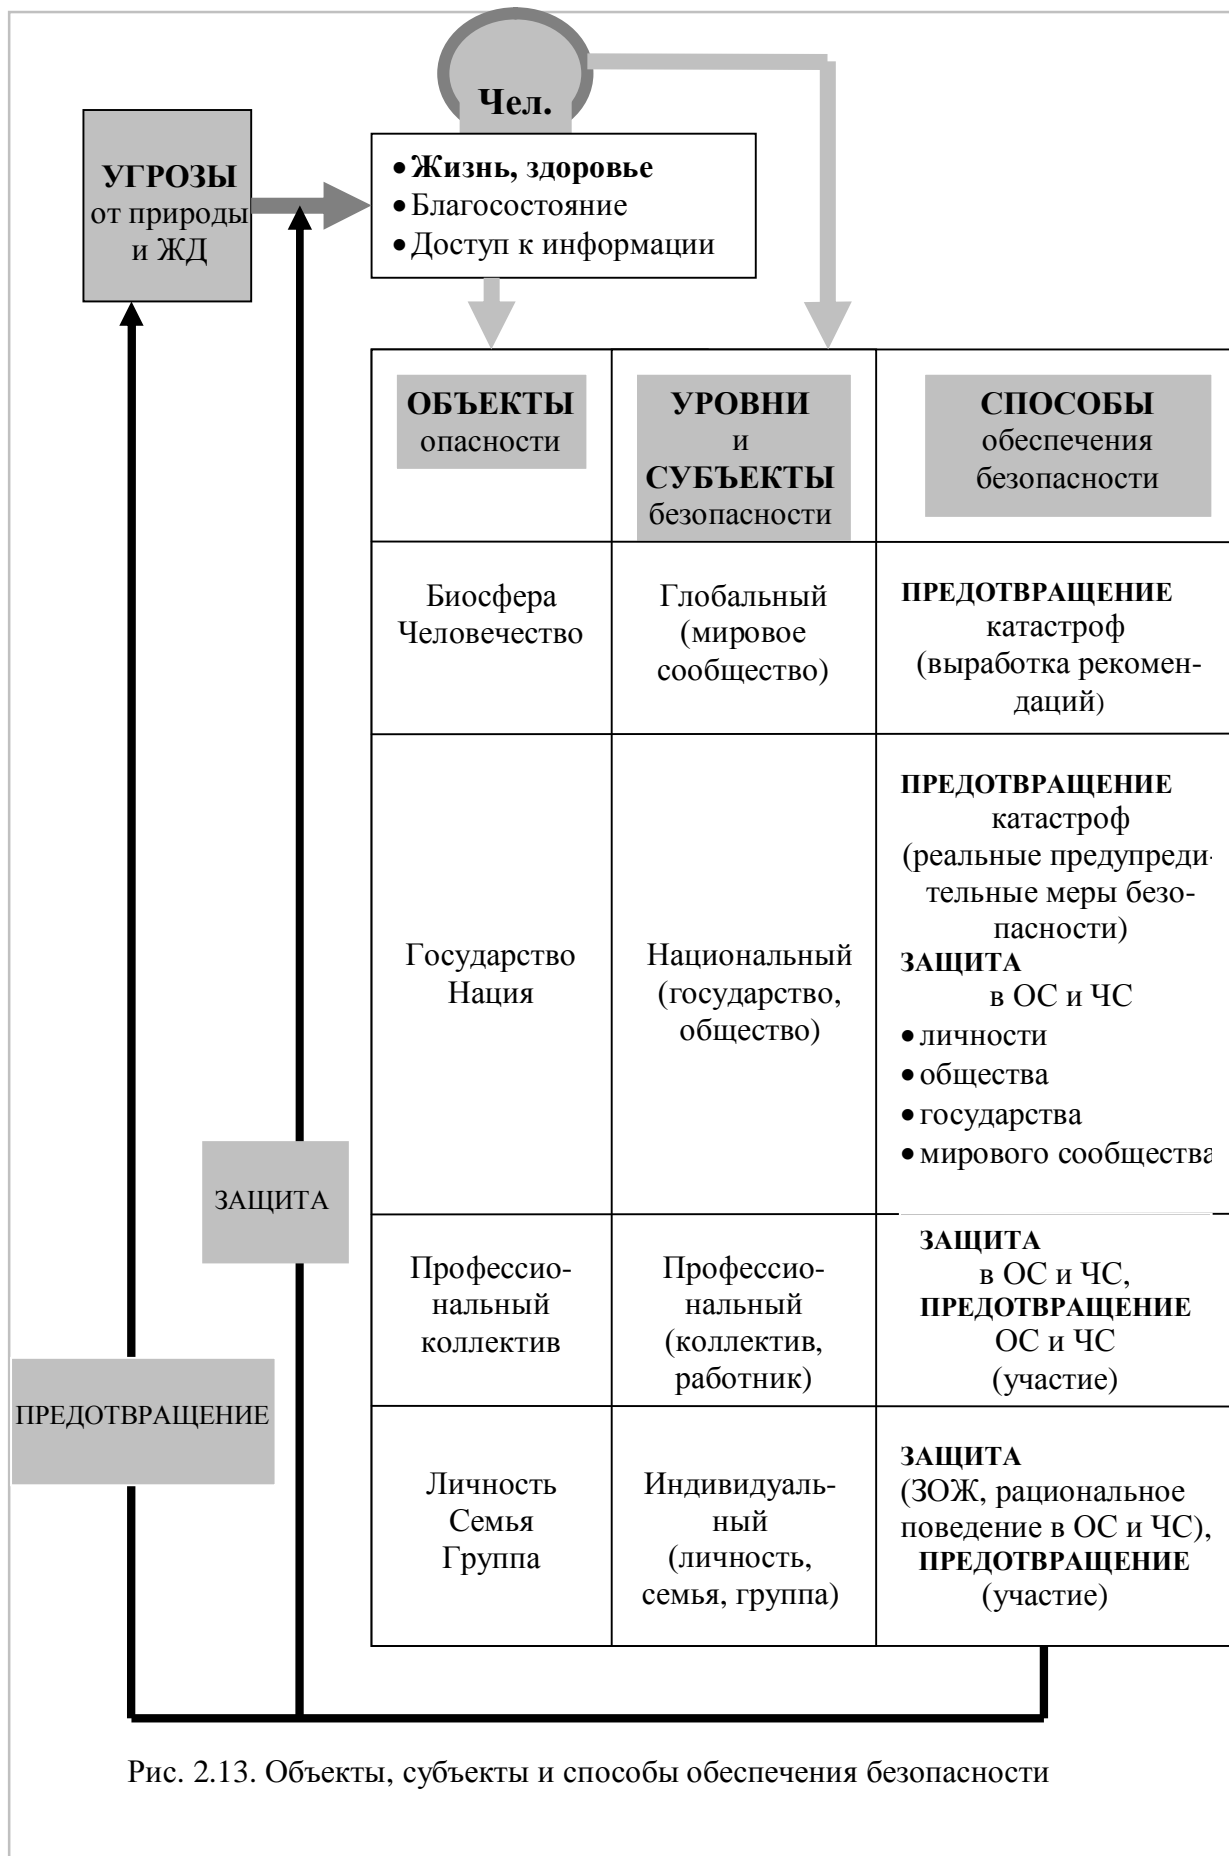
Чел.

УГРОЗЫ от природы и ЖД

• Жизнь, здоровье
• Благосостояние
• Доступ к информации

| ОБЪЕКТЫ опасности | УРОВНИ и СУБЪЕКТЫ безопасности | СПОСОБЫ обеспечения безопасности |
|---|---|---|
| Биосфера Человечество | Глобальный (мировое сообщество) | ПРЕДОТВРАЩЕНИЕ катастроф (выработка рекомендаций) |
| Государство Нация | Национальный (государство, общество) | ПРЕДОТВРАЩЕНИЕ катастроф (реальные предупредительные меры безопасности) ЗАЩИТА в ОС и ЧС • личности • общества • государства • мирового сообщества |
| Профессиональный коллектив | Профессиональный (коллектив, работник) | ЗАЩИТА в ОС и ЧС, ПРЕДОТВРАЩЕНИЕ ОС и ЧС (участие) |
| Личность Семья Группа | Индивидуальный (личность, семья, группа) | ЗАЩИТА (ЗОЖ, рациональное поведение в ОС и ЧС), ПРЕДОТВРАЩЕНИЕ (участие) |

ЗАЩИТА

ПРЕДОТВРАЩЕНИЕ

Рис. 2.13. Объекты, субъекты и способы обеспечения безопасности